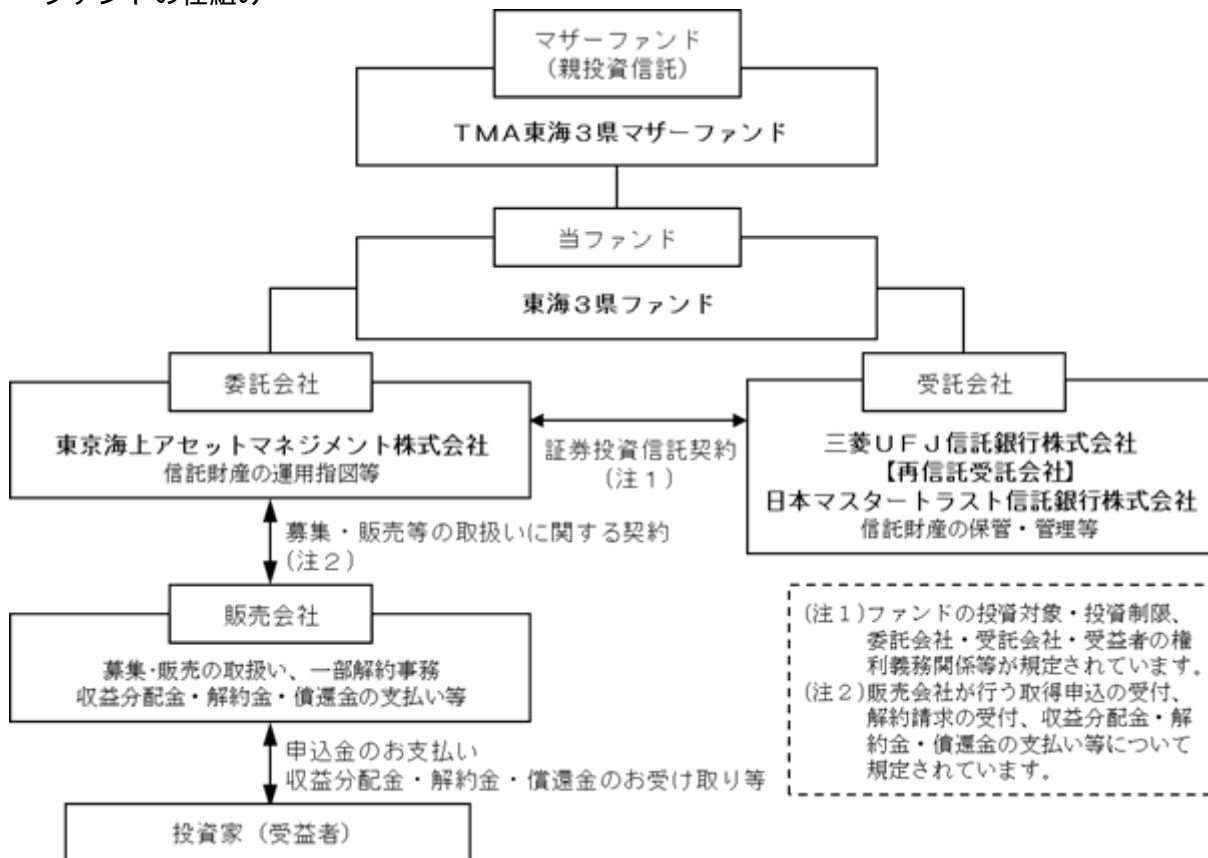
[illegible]

マザーファンド
（親投資信託）

TMA東海3県マザーファンド

当ファンド

東海3県ファンド

委託会社

東京海上アセットマネジメント株式会社
信託財産の運用指図等

証券投資信託契約
（注1）

受託会社

三菱UFJ信託銀行株式会社
【再信託受託会社】
日本マスタートラスト信託銀行株式会社
信託財産の保管・管理等

募集・販売等の取扱いに関する契約
（注2）

販売会社

募集･販売の取扱い、一部解約事務
収益分配金・解約金・償還金の支払い等

（注1）ファンドの投資対象・投資制限、委託会社・受託会社・受益者の権利義務関係等が規定されています。
（注2）販売会社が行う取得申込の受付、解約請求の受付、収益分配金・解約金・償還金の支払い等について規定されています。

申込金のお支払い
収益分配金・解約金・償還金のお受け取り等

投資家（受益者）